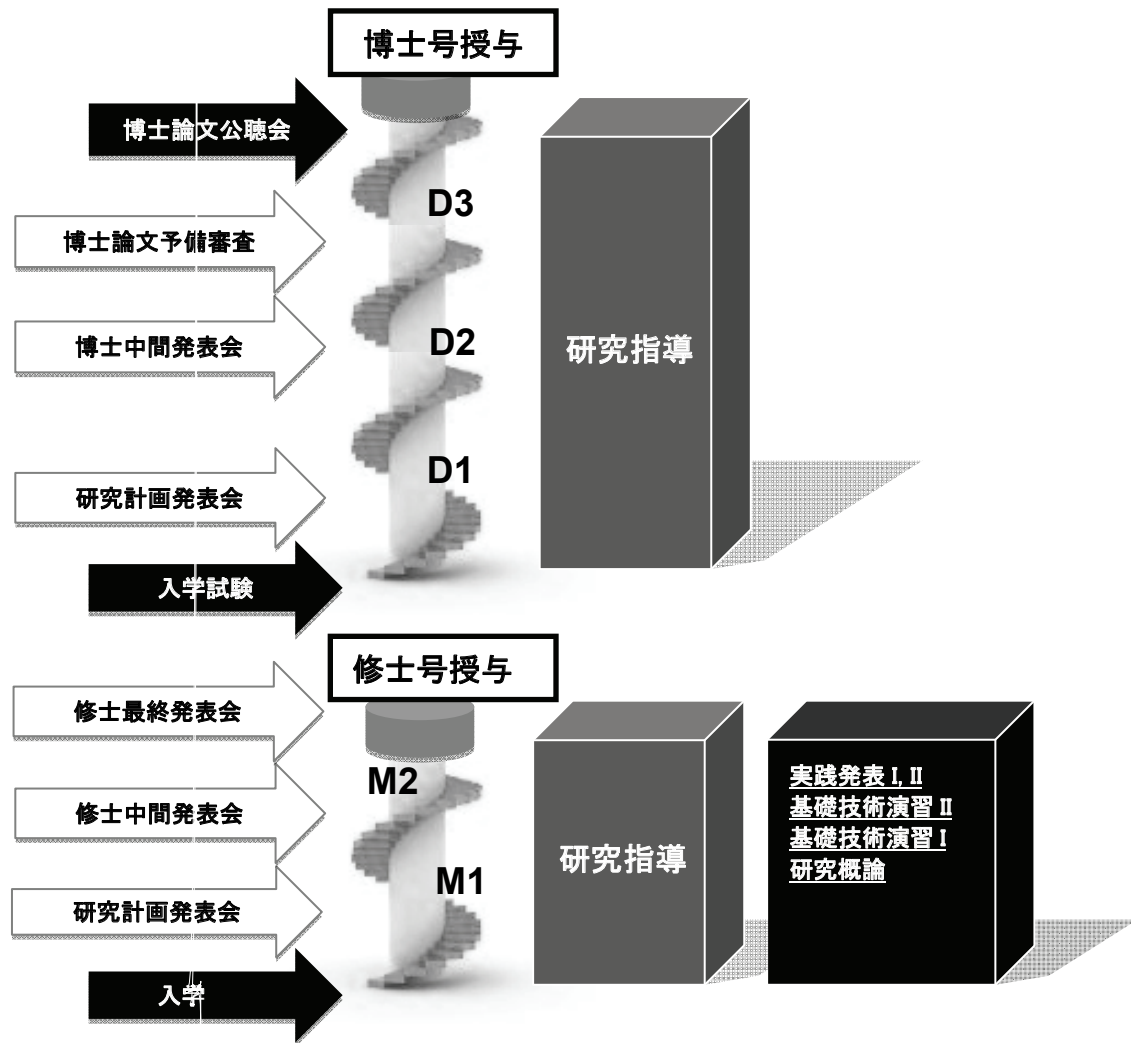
博士号授与

博士論文公聴会

D3

博士論文予備審査

博士中間発表会

D2

研究指導

D1

研究計画発表会

入学試験

修士号授与

修士最終発表会

M2

修士中間発表会

研究指導

実践発表 I, II
基礎技術演習 II
基礎技術演習 I
研究概論

M1

研究計画発表会

入学